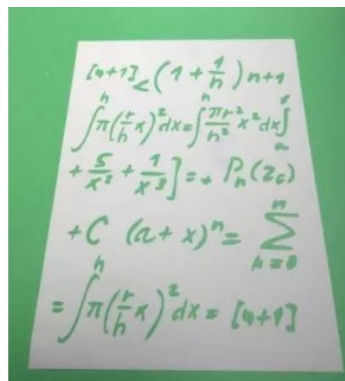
$[n+1] < \left(1+\frac{1}{n}\right) n+1$

$\int^{h} \pi\left(\frac{r}{h}x\right)^{2} dx = \int^{h} \frac{\pi r^{2}}{h^{2}} x^{2} dx \int_{\infty}^{x}$

$+\frac{5}{x^{2}}+\frac{1}{x^{3}}] = + P_{n}(z_{c})$

$+C \quad (a+x)^{n} = \sum_{k=0}^{n}$

$= \int^{h} \pi\left(\frac{r}{h}x\right)^{2} dx = [n+1]$